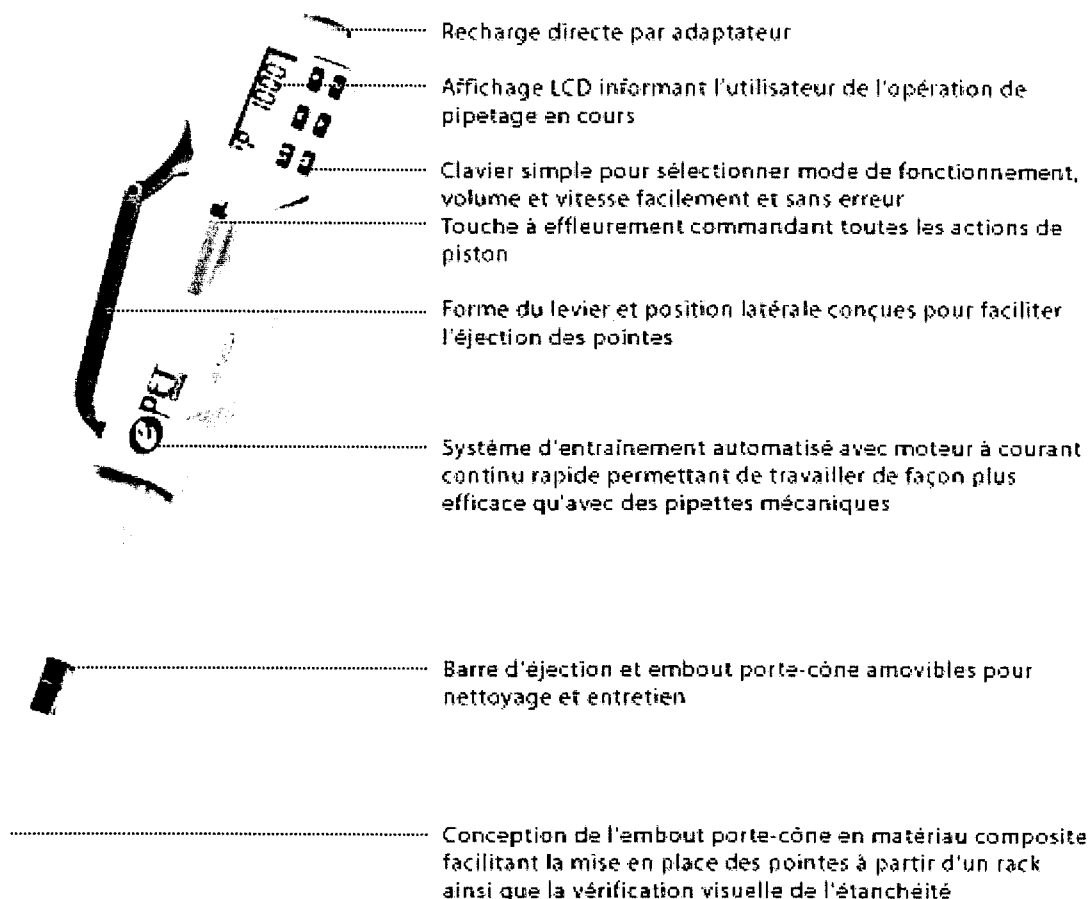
Recharge directe par adaptateur

Affichage LCD informant l'utilisateur de l'opération de pipetage en cours

Clavier simple pour sélectionner mode de fonctionnement, volume et vitesse facilement et sans erreur

Touche à effleurement commandant toutes les actions de piston

Forme du levier et position latérale conçues pour faciliter l'éjection des pointes

Système d'entrainement automatisé avec moteur à courant continu rapide permettant de travailler de façon plus efficace qu'avec des pipettes mécaniques

Barre d'éjection et embout porte-cône amovibles pour nettoyage et entretien

Conception de l'embout porte-cône en matériau composite facilitant la mise en place des pointes à partir d'un rack ainsi que la vérification visuelle de l'étanchéité